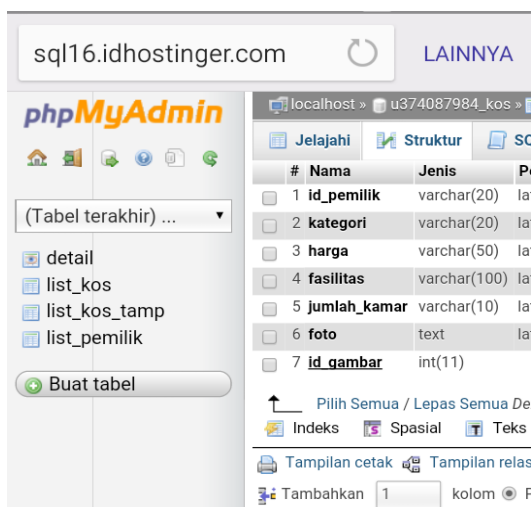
sql16.idhostinger.com

LAINNYA

phpMyAdmin

(Tabel terakhir) ...

detail
list_kos
list_kos_tamp
list_pemilik

Buat tabel

localhost » u374087984_kos »

Jelajahi | Struktur | SC

| # | Nama | Jenis | Pe |
|---|---|---|---|
| 1 | id_pemilik | varchar(20) | la |
| 2 | kategori | varchar(20) | la |
| 3 | harga | varchar(50) | la |
| 4 | fasilitas | varchar(100) | la |
| 5 | jumlah_kamar | varchar(10) | la |
| 6 | foto | text | la |
| 7 | id_gambar | int(11) | |

Pilih Semua / Lepas Semua De

Indeks | Spasial | Teks

Tampilan cetak | Tampilan relas

Tambahkan 1 kolom